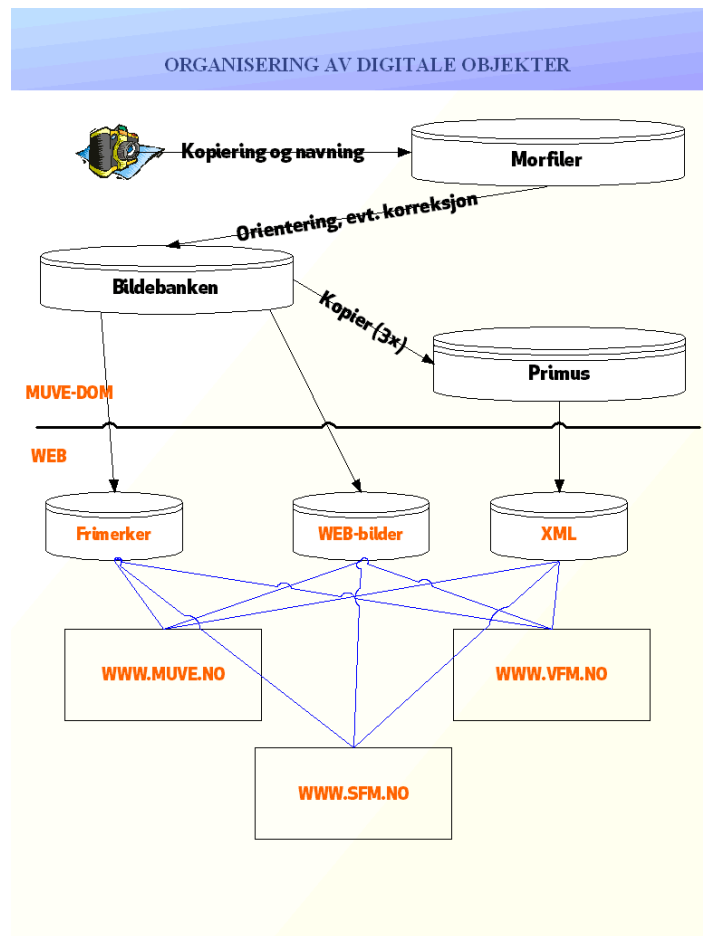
ORGANISERING AV DIGITALE OBJEKTER

Kopiering og navning

Morfiler

Orientering, evt. korreksjon

Bildebanken

Kopier (3x)

Primus

MUVE-DOM

WEB

Frimerker

WEB-bilder

XML

WWW.MUVE.NO

WWW.VFM.NO

WWW.SFM.NO